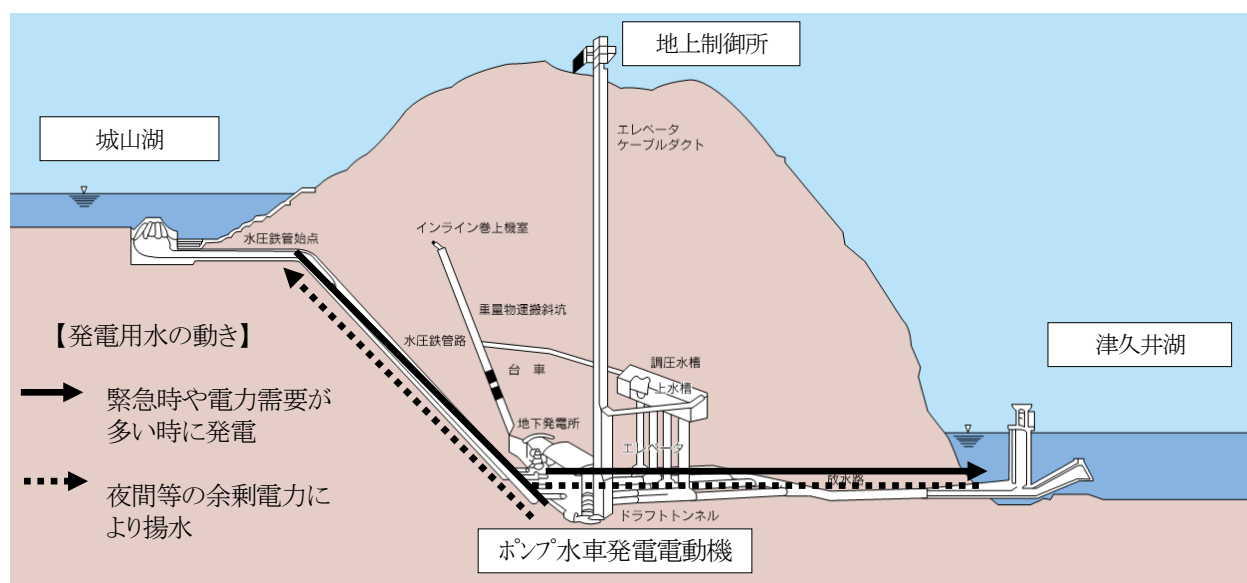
地上制御所

城山湖

エレベータ
ケーブルダクト

インライン巻上機室

水圧鉄管始点

重量物運搬斜坑

【発電用水の動き】

水圧鉄管路

津久井湖

台　車

調圧水槽

上水槽

緊急時や電力需要が多い時に発電

地下発電所

エレベータ

放水路

夜間等の余剰電力により揚水

ドラフトトンネル

ポンプ水車発電電動機